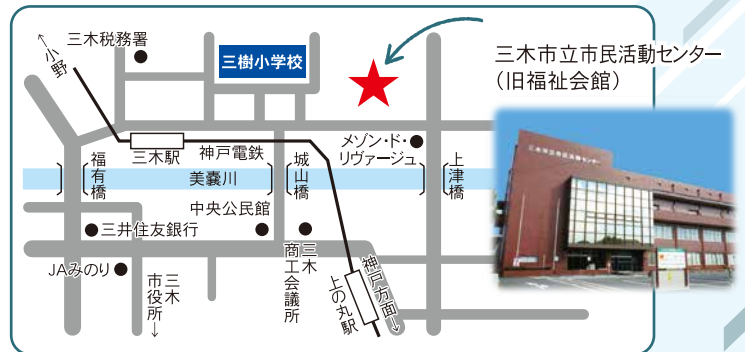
三木市立市民活動センター
（旧福祉会館）

↑小野
三木税務署
三樹小学校
三木駅
神戸電鉄
メゾン・ド・リヴァージュ
福有橋
美嚢川
城山橋
上津橋
中央公民館
三井住友銀行
JAみのり
三木市役所↓
三木商工会議所
神戸方面↓
上の丸駅